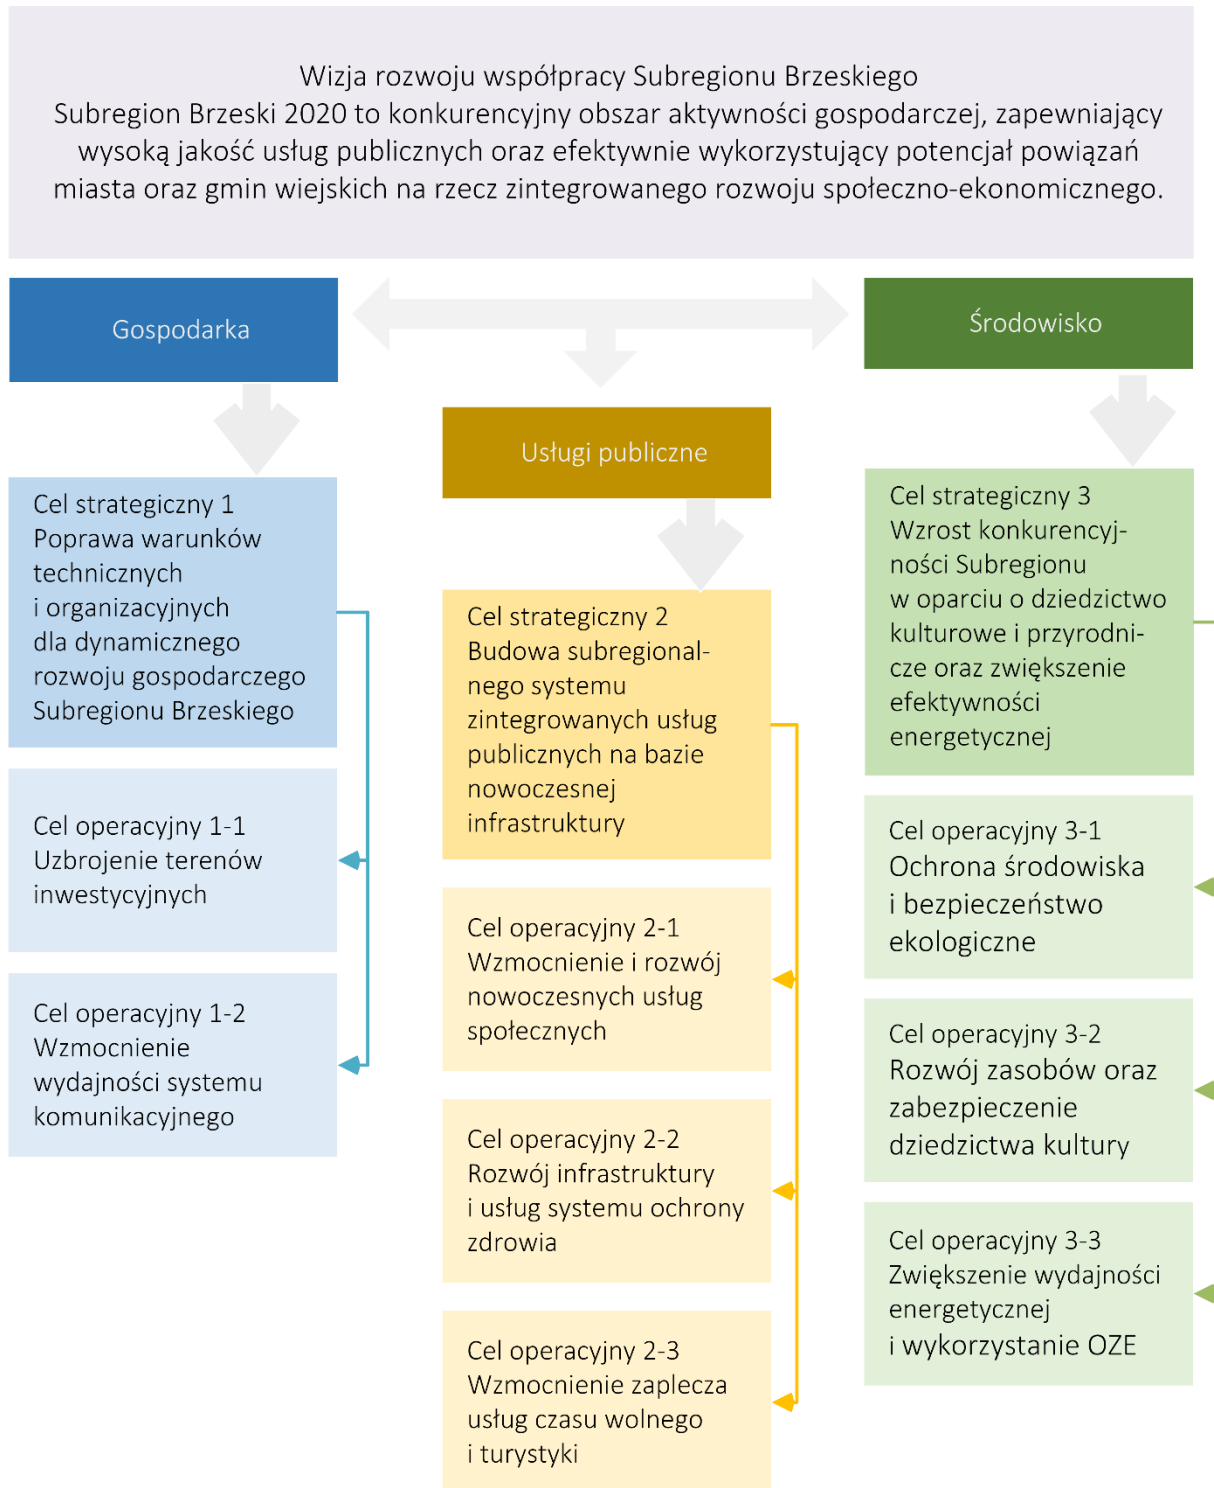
Wizja rozwoju współpracy Subregionu Brzeskiego
Subregion Brzeski 2020 to konkurencyjny obszar aktywności gospodarczej, zapewniający wysoką jakość usług publicznych oraz efektywnie wykorzystujący potencjał powiązań miasta oraz gmin wiejskich na rzecz zintegrowanego rozwoju społeczno-ekonomicznego.

Gospodarka

Środowisko

Usługi publiczne

Cel strategiczny 1
Poprawa warunków technicznych i organizacyjnych dla dynamicznego rozwoju gospodarczego Subregionu Brzeskiego

Cel operacyjny 1-1
Uzbrojenie terenów inwestycyjnych

Cel operacyjny 1-2
Wzmocnienie wydajności systemu komunikacyjnego

Cel strategiczny 2
Budowa subregionalnego systemu zintegrowanych usług publicznych na bazie nowoczesnej infrastruktury

Cel operacyjny 2-1
Wzmocnienie i rozwój nowoczesnych usług społecznych

Cel operacyjny 2-2
Rozwój infrastruktury i usług systemu ochrony zdrowia

Cel operacyjny 2-3
Wzmocnienie zaplecza usług czasu wolnego i turystyki

Cel strategiczny 3
Wzrost konkurencyjności Subregionu w oparciu o dziedzictwo kulturowe i przyrodnicze oraz zwiększenie efektywności energetycznej

Cel operacyjny 3-1
Ochrona środowiska i bezpieczeństwo ekologiczne

Cel operacyjny 3-2
Rozwój zasobów oraz zabezpieczenie dziedzictwa kultury

Cel operacyjny 3-3
Zwiększenie wydajności energetycznej i wykorzystanie OZE